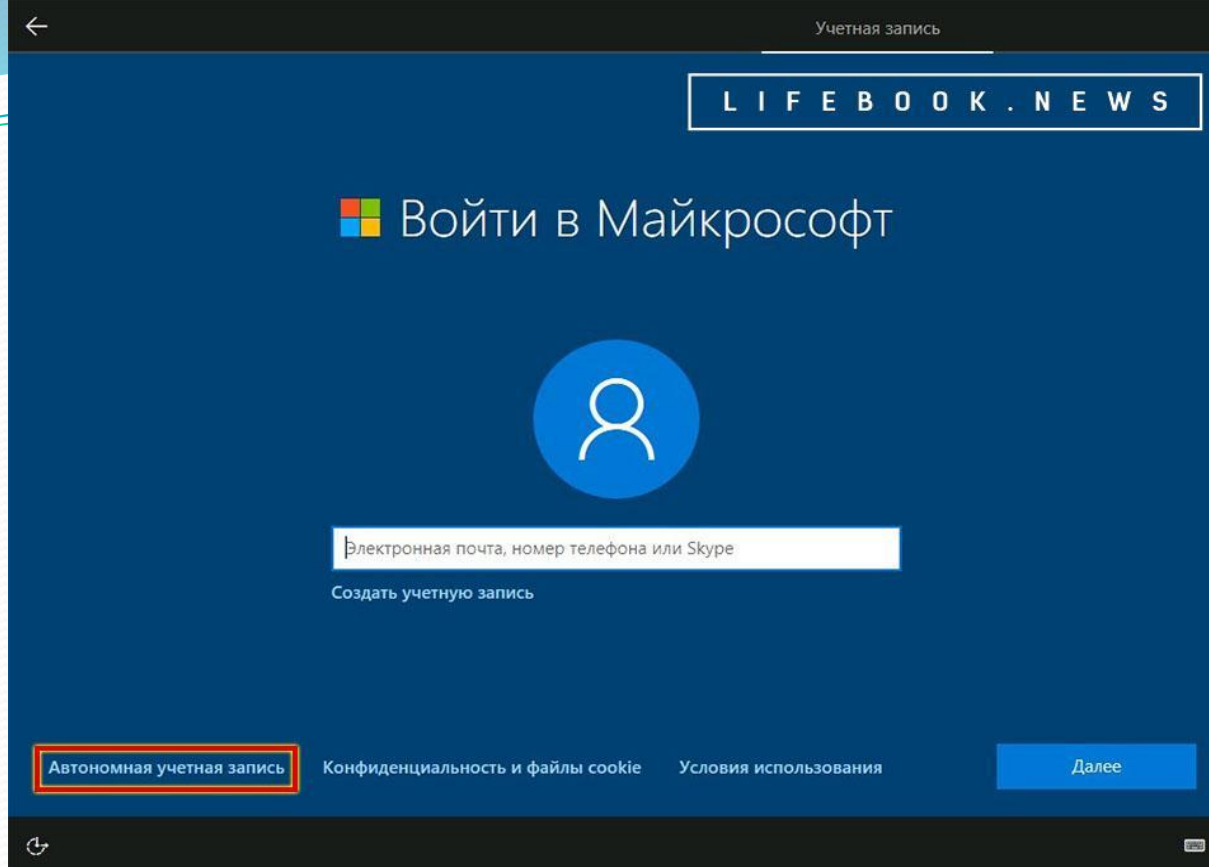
Учетная запись

LIFEBOOK.NEWS

Войти в Майкрософт

Электронная почта, номер телефона или Skype

Создать учетную запись

Автономная учетная запись

Конфиденциальность и файлы cookie

Условия использования

Далее